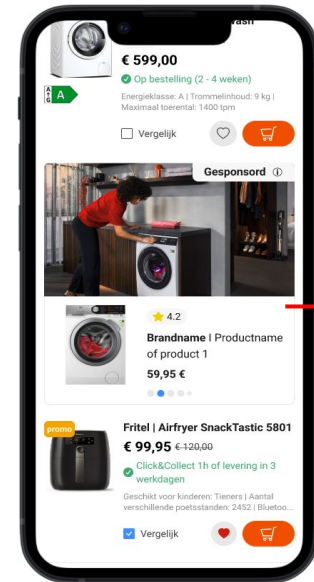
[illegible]ash
€ 599,00
Op bestelling (2 - 4 weken)
A
Energieklasse: A | Trommelinhoud: 9 kg | Maximaal toerental: 1400 tpm
Vergelijk
Gesponsord ⓘ
4.2
Brandname | Productname of product 1
59,95 €
promo
Fritel | Airfryer SnackTastic 5801
€ 99,95 € 120,00
Click&Collect 1h of levering in 3 werkdagen
Geschikt voor kinderen: Tieners | Aantal verschillende poetsstanden: 2452 | Bluetoo...
Vergelijk